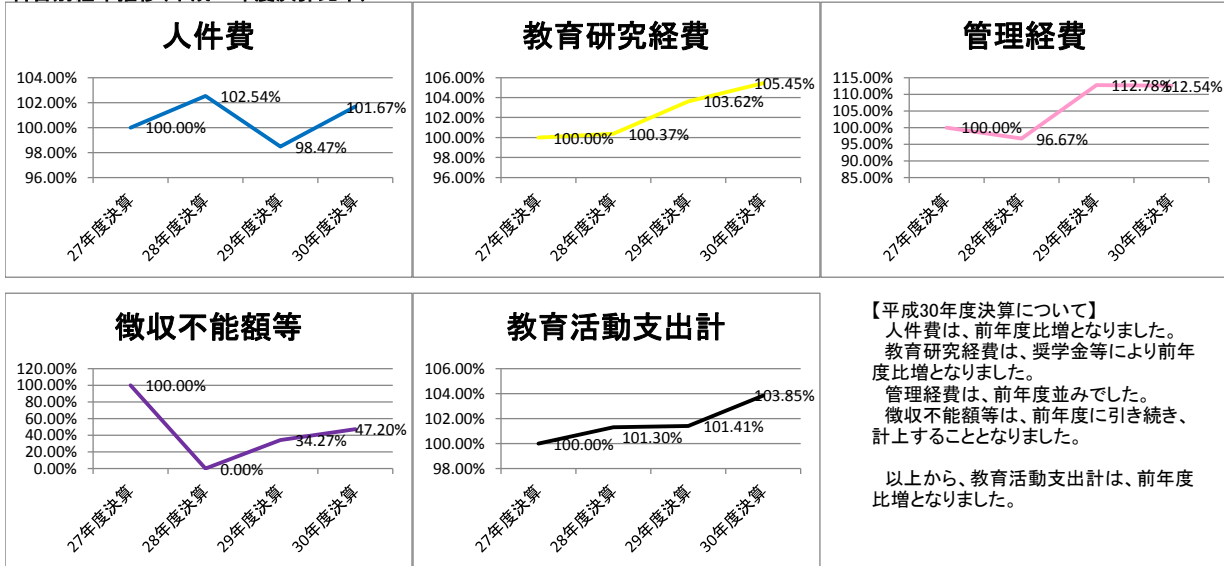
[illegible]

人件費

104.00%
102.00%
100.00%
98.00%
96.00%

100.00%
102.54%
98.47%
101.67%

27年度決算
28年度決算
29年度決算
30年度決算

教育研究経費

106.00%
104.00%
102.00%
100.00%
98.00%
96.00%

100.00%
100.37%
103.62%
105.45%

27年度決算
28年度決算
29年度決算
30年度決算

管理経費

115.00%
110.00%
105.00%
100.00%
95.00%
90.00%
85.00%

100.00%
96.67%
112.78%
112.54%

27年度決算
28年度決算
29年度決算
30年度決算

徴収不能額等

120.00%
100.00%
80.00%
60.00%
40.00%
20.00%
0.00%

100.00%
0.00%
34.27%
47.20%

27年度決算
28年度決算
29年度決算
30年度決算

教育活動支出計

106.00%
104.00%
102.00%
100.00%
98.00%

100.00%
101.30%
101.41%
103.85%

27年度決算
28年度決算
29年度決算
30年度決算

【平成30年度決算について】
人件費は、前年度比増となりました。
教育研究経費は、奨学金等により前年度比増となりました。
管理経費は、前年度並みでした。
徴収不能額等は、前年度に引き続き、計上することとなりました。

以上から、教育活動支出計は、前年度比増となりました。